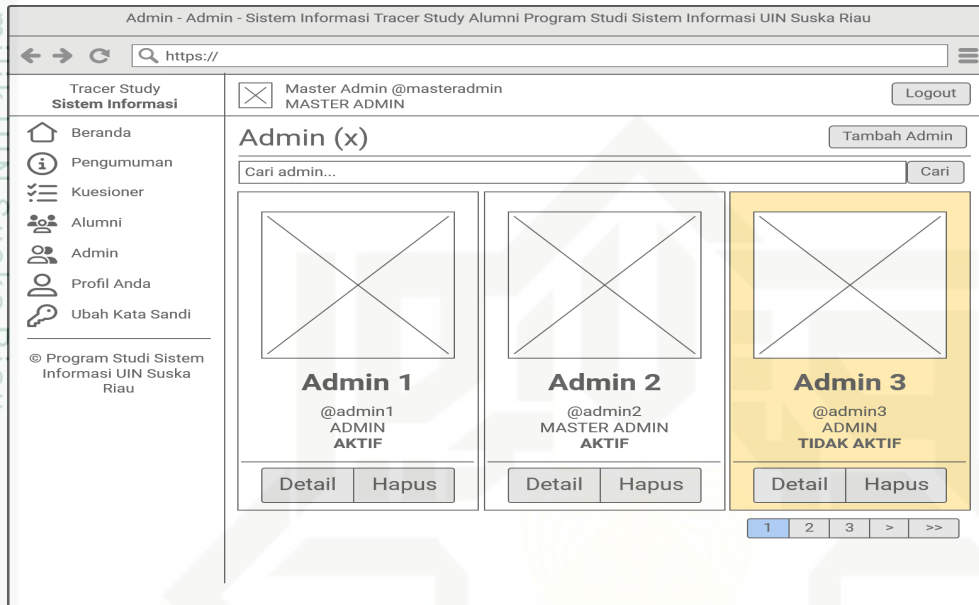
Admin - Admin - Sistem Informasi Tracer Study Alumni Program Studi Sistem Informasi UIN Suska Riau

https://

Tracer Study
Sistem Informasi

Master Admin @masteradmin
MASTER ADMIN

Logout

Beranda

Pengumuman

Kuesioner

Alumni

Admin

Profil Anda

Ubah Kata Sandi

© Program Studi Sistem Informasi UIN Suska Riau

Admin (x)

Tambah Admin

Cari admin...

Cari

Admin 1
@admin1
ADMIN
AKTIF
Detail
Hapus

Admin 2
@admin2
MASTER ADMIN
AKTIF
Detail
Hapus

Admin 3
@admin3
ADMIN
TIDAK AKTIF
Detail
Hapus

1 2 3 > >>